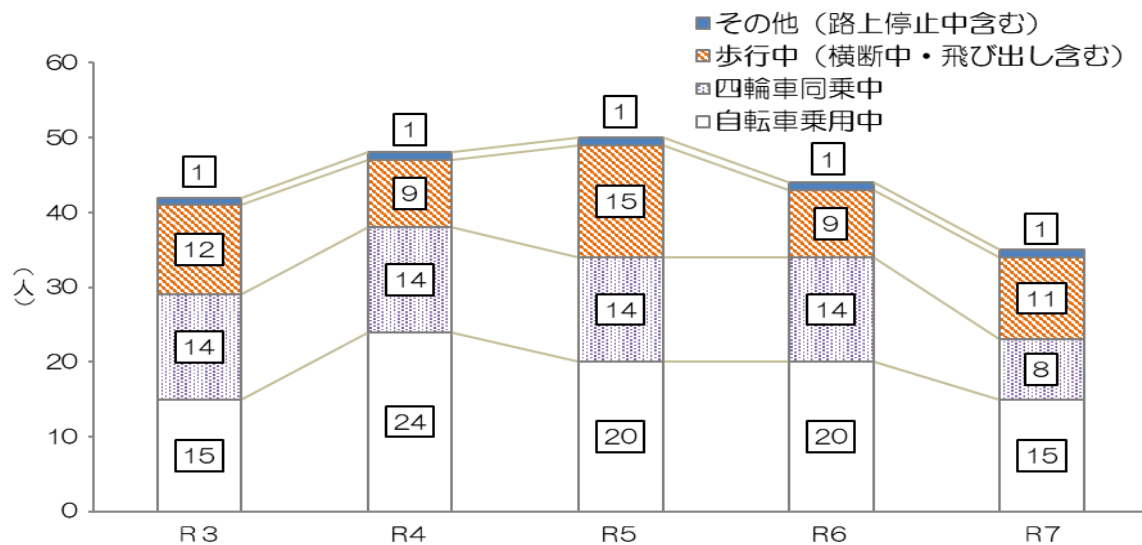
その他（路上停止中含む）
歩行中（横断中・飛び出し含む）
四輪車同乗中
自転車乗用中

（人）

60
50
40
30
20
10
0

| | R3 | R4 | R5 | R6 | R7 |
|---|---|---|---|---|---|
| その他（路上停止中含む） | 1 | 1 | 1 | 1 | 1 |
| 歩行中（横断中・飛び出し含む） | 12 | 9 | 15 | 9 | 11 |
| 四輪車同乗中 | 14 | 14 | 14 | 14 | 8 |
| 自転車乗用中 | 15 | 24 | 20 | 20 | 15 |